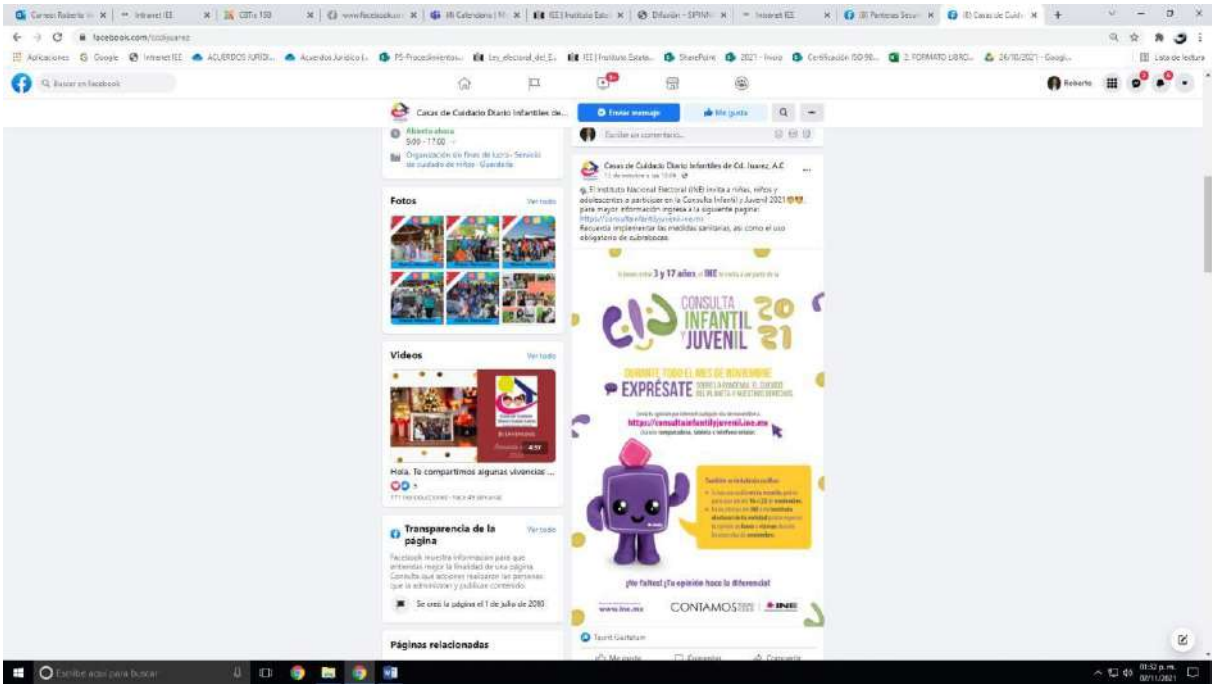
Correo: Roberto | Intranet IEE | CDTs 150 | www.facebook.com | (8) Calendario | IEE | Instituto Esta | Difusión - SPINV | Intranet IEE | (8) Personas | (8) Casas de Cuid

facebook.com/cdijuarez

Aplicaciones Google Intranet IEE ACUERDOS JURIDI... Acuerdos Juridico I... PS-Procedimientos... Ley_electoral_del_E... IEE | Instituto Estata... SharePoint 2021 - Inicio Certificación ISO 90... 2. FORMATO LIBRO... 26/10/2021 - Googl... Lista de lectura

Buscar en Facebook

Roberto

Casas de Cuidado Diario Infantiles de...

Enviar mensaje

Me gusta

Abierto ahora
9:00 - 17:00

Organización sin fines de lucro · Servicio de cuidado de niños · Guardería

Escribe un comentario...

Casas de Cuidado Diario Infantiles de Cd. Juarez, A.C
11 de noviembre a las 10:06

El Instituto Nacional Electoral (INE) invita a niñas, niños y adolescentes a participar en la Consulta Infantil y Juvenil 2021, para mayor información ingresa a la siguiente pagina: https://consultainfantilyjuvenil.ine.mx
Recuerda implementar las medidas sanitarias, así como el uso obligatorio de cubrebocas.

Fotos
Ver todo

Si tienes entre 3 y 17 años el INE te invita a ser parte de la

CONSULTA INFANTIL Y JUVENIL 2021

DURANTE TODO EL MES DE NOVIEMBRE

EXPRÉSATE SOBRE LA PANDEMIA, EL CUIDADO DEL PLANETA Y NUESTROS DERECHOS

https://consultainfantilyjuvenil.ine.mx

Videos
Ver todo

Hola. Te compartimos algunas vivencias ...

Transparencia de la página
Ver todo

Facebook muestra información para que entiendas mejor la finalidad de una página. Consulta qué acciones realizan las personas que la administran y publican contenido.

Se creó la página el 1 de julio de 2010

¡No faltes! ¡Tu opinión hace la diferencia!

www.ine.mx CONTAMOS INE

Páginas relacionadas

Me gusta Comentar Compartir

Escribe aquí para buscar

01:52 p. m.
02/11/2021